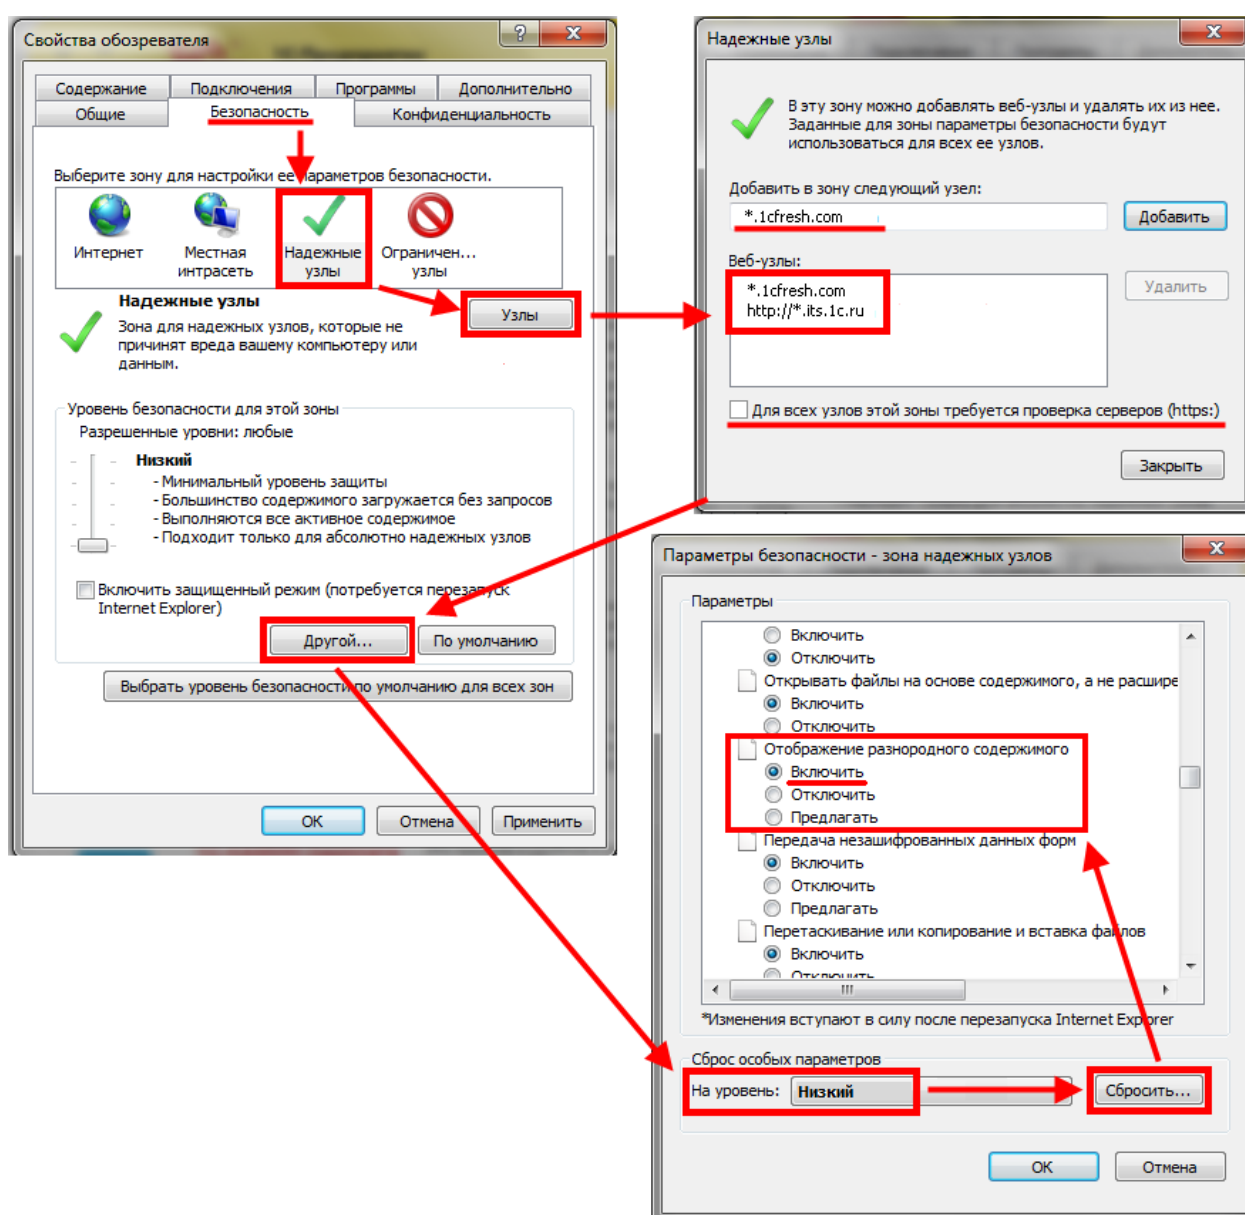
Свойства обозревателя

Содержание | Подключения | Программы | Дополнительно
Общие | Безопасность | Конфиденциальность

Выберите зону для настройки ее параметров безопасности.

Интернет
Местная интрасеть
Надежные узлы
Ограничен... узлы

Надежные узлы
Зона для надежных узлов, которые не причинят вреда вашему компьютеру или данным.

Узлы

Уровень безопасности для этой зоны
Разрешенные уровни: любые

Низкий
- Минимальный уровень защиты
- Большинство содержимого загружается без запросов
- Выполняются все активное содержимое
- Подходит только для абсолютно надежных узлов

Включить защищенный режим (потребуется перезапуск Internet Explorer)

Другой...
По умолчанию

Выбрать уровень безопасности по умолчанию для всех зон

ОК
Отмена
Применить

Надежные узлы

В эту зону можно добавлять веб-узлы и удалять их из нее. Заданные для зоны параметры безопасности будут использоваться для всех ее узлов.

Добавить в зону следующий узел:
*.1cfresh.com
Добавить

Веб-узлы:
*.1cfresh.com
http://*.its.1c.ru
Удалить

Для всех узлов этой зоны требуется проверка серверов (https:)

Закрыть

Параметры безопасности - зона надежных узлов

Параметры
Включить
Отключить
Открывать файлы на основе содержимого, а не расшире
Включить
Отключить
Отображение разнородного содержимого
Включить
Отключить
Предлагать
Передача незашифрованных данных форм
Включить
Отключить
Предлагать
Перетаскивание или копирование и вставка файлов
Включить
Отключить

*Изменения вступают в силу после перезапуска Internet Explorer

Сброс особых параметров
На уровень: Низкий
Сбросить...

ОК
Отмена